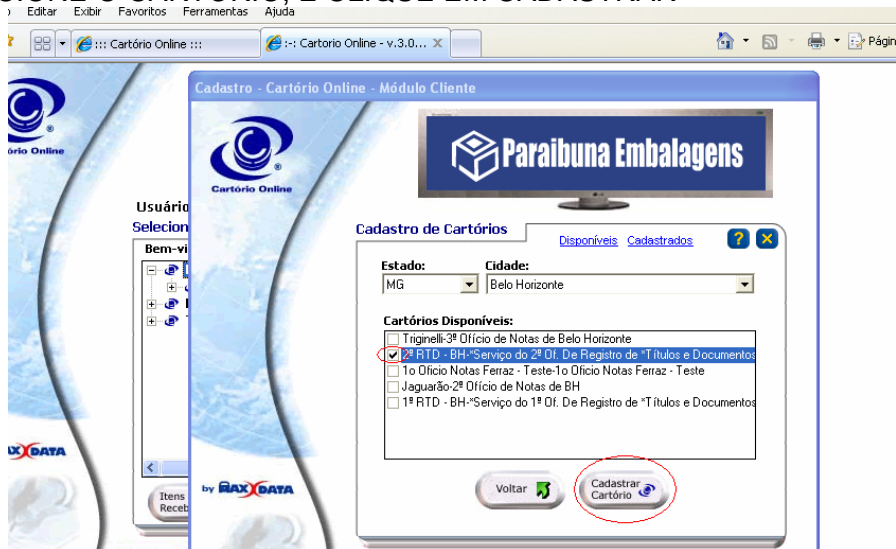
o Editar Exibir Favoritos Ferramentas Ajuda

::: Cartório Online :::

:-: Cartorio Online - v.3.0...

Págin

Cartório Online

Usuári
Selecion
Bem-vi

MAXDATA

Itens Receb

Cadastro - Cartório Online - Módulo Cliente

Cartório Online

by MAXDATA

Paraibuna Embalagens

Cadastro de Cartórios

Disponíveis Cadastrados

Estado:
MG

Cidade:
Belo Horizonte

Cartórios Disponíveis:
Triginelli-3º Ofício de Notas de Belo Horizonte
2º RTD - BH-"Serviço do 2º Of. De Registro de "Títulos e Documentos
1o Oficio Notas Ferraz - Teste-1o Oficio Notas Ferraz - Teste
Jaguarão-2º Ofício de Notas de BH
1º RTD - BH-"Serviço do 1º Of. De Registro de "Títulos e Documentos

Voltar

Cadastrar Cartório